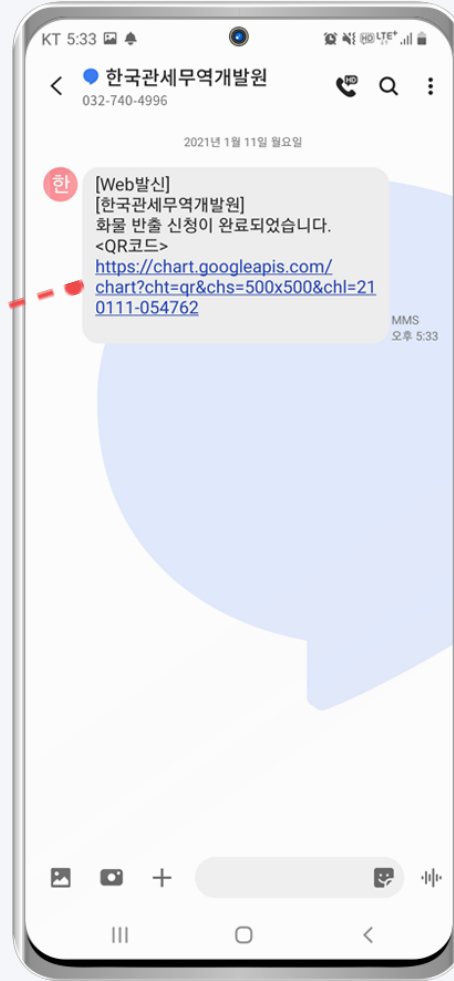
KT 5:33

한국관세무역개발원
032-740-4996

2021년 1월 11일 월요일

한

[Web발신]
[한국관세무역개발원]
화물 반출 신청이 완료되었습니다.
<QR코드>
https://chart.googleapis.com/chart?cht=qr&chs=500x500&chl=210111-054762

MMS
오후 5:33